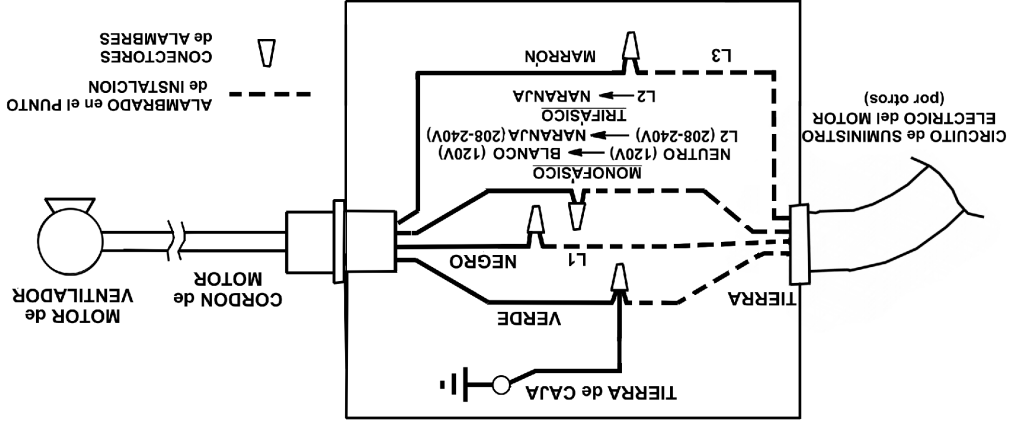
CONECTORES de ALAMBRES

ALAMBRADO en el PUNTO de INSTALACION

MARRÓN

L3

CIRCUITO de SUMINISTRO ELECTRICO del MOTOR (por otros)

TRIFÁSICO
L2 → NARANJA

MONOFÁSICO
NEUTRO (120V) → BLANCO (120V)
L2 (208-240V) → NARANJA (208-240V)

MOTOR de VENTILADOR

CORDON de MOTOR

NEGRO

L1

TIERRA

VERDE

TIERRA de CAJA